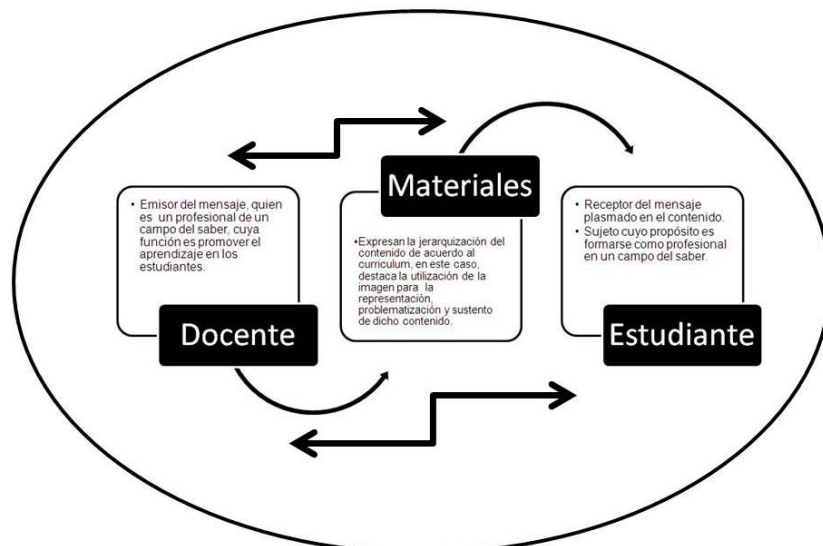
Materiales

• Expresan la jerarquización del contenido de acuerdo al currículum, en este caso, destaca la utilización de la imagen para la representación, problematización y sustento de dicho contenido.

• Emisor del mensaje, quien es un profesional de un campo del saber, cuya función es promover el aprendizaje en los estudiantes.

Docente

• Receptor del mensaje plasmado en el contenido.
• Sujeto cuyo propósito es formarse como profesional en un campo del saber.

Estudiante